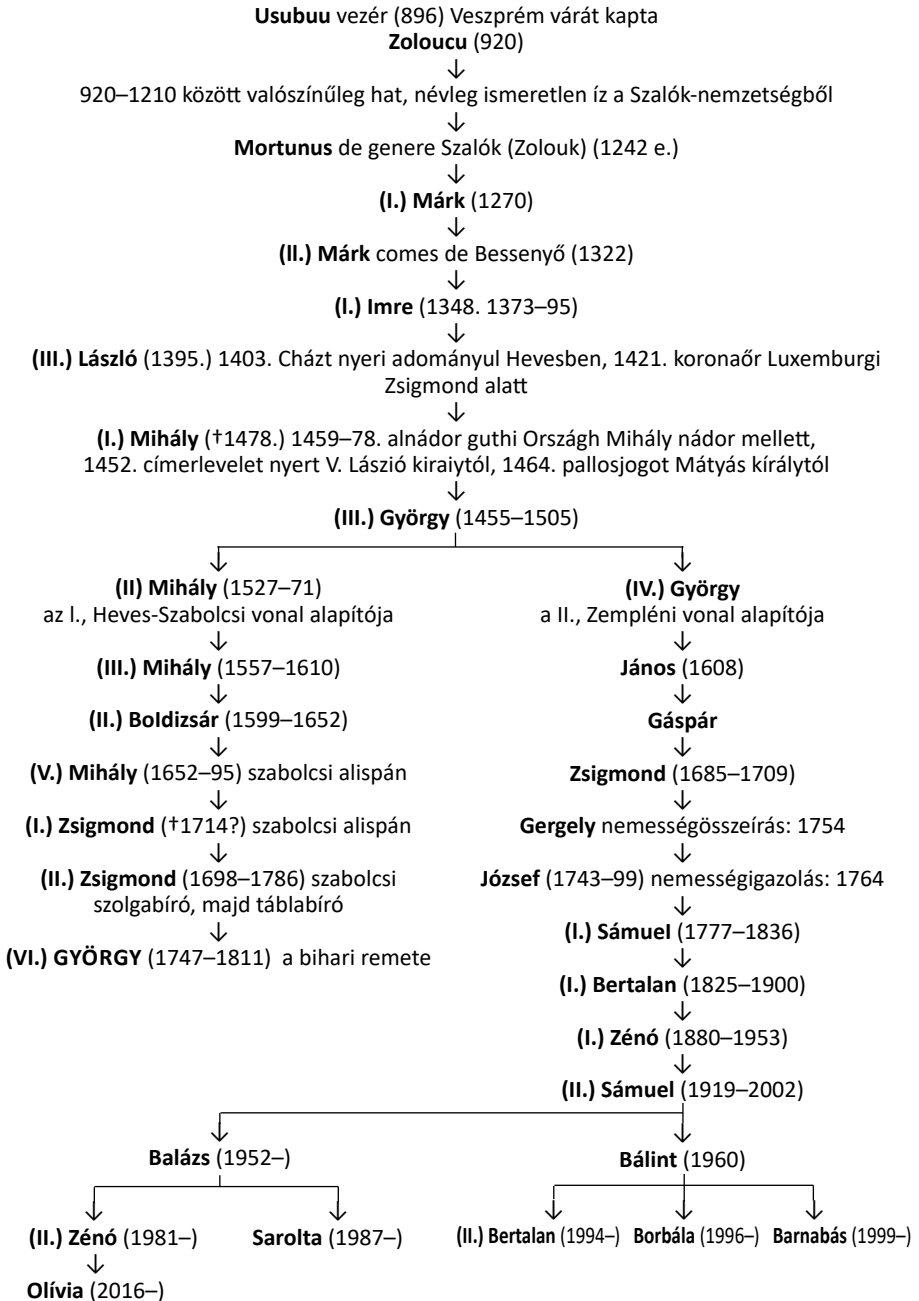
**Usubuu** vezér (896) Veszprém várát kapta
**Zoloucu** (920)
↓
920–1210 között valószínűleg hat, névleg ismeretlen íz a Szalók-nemzetségből
↓
**Mortunus** de genere Szalók (Zolouk) (1242 e.)
↓
**(I.) Márk** (1270)
↓
**(II.) Márk** comes de Bessenyő (1322)
↓
**(I.) Imre** (1348. 1373–95)
↓
**(III.) László** (1395.) 1403. Cházt nyeri adományul Hevesben, 1421. koronaőr Luxemburgi Zsigmond alatt
↓
**(I.) Mihály** (†1478.) 1459–78. alnádor guthi Országh Mihály nádor mellett, 1452. címerlevelet nyert V. Lászió kiraiytól, 1464. pallosjogot Mátyás királytól
↓
**(III.) György** (1455–1505)

**(II) Mihály** (1527–71)
az I., Heves-Szabolcsi vonal alapítója
↓
**(III.) Mihály** (1557–1610)
↓
**(II.) Boldizsár** (1599–1652)
↓
**(V.) Mihály** (1652–95) szabolcsi alispán
↓
**(I.) Zsigmond** (†1714?) szabolcsi alispán
↓
**(II.) Zsigmond** (1698–1786) szabolcsi szolgabíró, majd táblabíró
↓
**(VI.) GYÖRGY** (1747–1811) a bihari remete

**(IV.) György**
a II., Zempléni vonal alapítója
↓
**János** (1608)
↓
**Gáspár**
↓
**Zsigmond** (1685–1709)
↓
**Gergely** nemességösszeírás: 1754
↓
**József** (1743–99) nemességigazolás: 1764
↓
**(I.) Sámuel** (1777–1836)
↓
**(I.) Bertalan** (1825–1900)
↓
**(I.) Zénó** (1880–1953)
↓
**(II.) Sámuel** (1919–2002)

**Balázs** (1952–)

**(II.) Zénó** (1981–)
↓
**Olívia** (2016–)

**Sarolta** (1987–)

**Bálint** (1960)

**(II.) Bertalan** (1994–) **Borbála** (1996–) **Barnabás** (1999–)